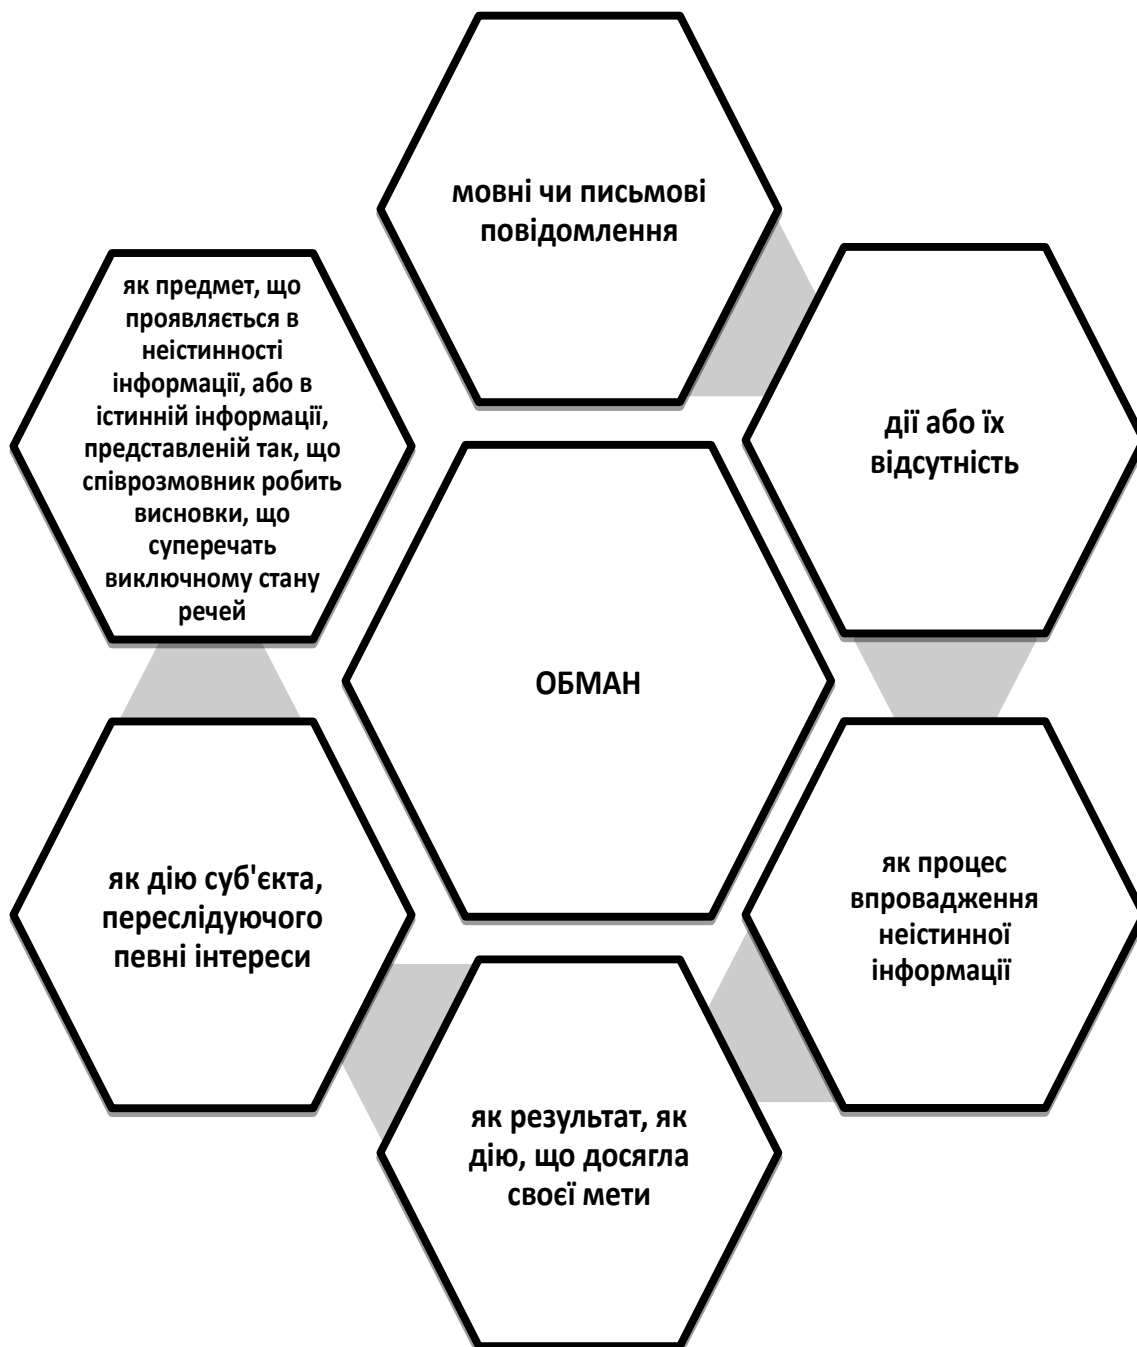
мовні чи письмові повідомлення

як предмет, що проявляється в неістинності інформації, або в істинній інформації, представленій так, що співрозмовник робить висновки, що суперечать виключному стану речей

дії або їх відсутність

ОБМАН

як дію суб'єкта, переслідуючого певні інтереси

як процес впровадження неістинної інформації

як результат, як дію, що досягла своєї мети